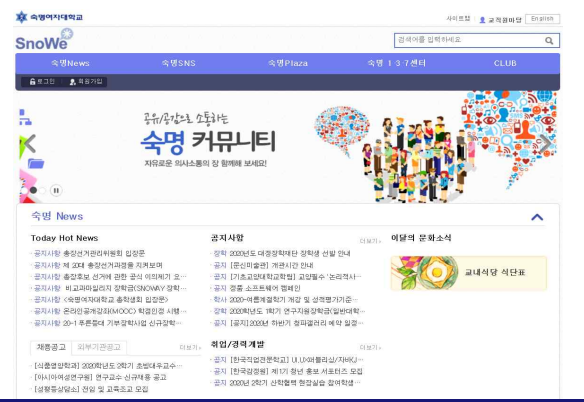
숙명여자대학교

사이트맵 교직원마당 English

SnoWe

검색어를 입력하세요

숙명News 숙명SNS 숙명Plaza 숙명 1:3:7센터 CLUB

로그인 회원가입

공유/공감으로 소통하는
숙명 커뮤니티
자유로운 의사소통의 장 함께해 보세요!

숙명 News

Today Hot News

공지사항 총장선거관리위원회 입장문
공지사항 제 20대 총장선거과정을 지켜보며
공지사항 총장후보 선거에 관한 공식 이의제기 요...
공지사항 비교과마일리지 장학금(SNOWAY 장학...
공지사항 <숙명여자대학교 총학생회 입장문>
공지사항 온라인공개강좌(MOOC) 학점인정 시행...
공지사항 20-1 푸른등대 기부장학사업 신규장학...

채용공고 외부기관공고 더보기

[식품영양학과] 2020학년도 2학기 초빙대우교수...
[아시아여성연구원] 연구교수 신규채용 공고
[성평등상담소] 전임 및 교육조교 모집

공지사항 더보기

장학 2020년도 대경장학재단 장학생 선발 안내
학사 [준심미술관] 개관시간 안내
공지 [기초교양대학교학팀] 교양필수 '논리적사...
공지 경품 소프트웨어 캠페인
학사 2020-여름계절학기 개강 및 성적평가기준...
장학 2020학년도 1학기 연구지원장학금(일반대학...
공지 [공지] 2020년 하반기 정규클래스 예약 안내...

취업/경력개발 더보기

공지 [한국직업관광학교] UI,UX애플리잡/제HQ...
공지 [한국장애협] 제1기 청년 홍보 서포터즈 모집
공지 2020년 2학기 산학협력 현장실습 참여학생...

이달의 문화소식

교내식당 식단표